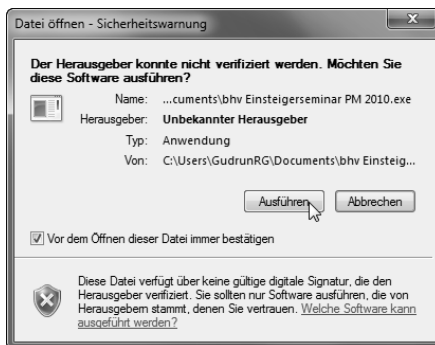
Datei öffnen - Sicherheitswarnung

Der Herausgeber konnte nicht verifiziert werden. Möchten Sie diese Software ausführen?

Name: ...cuments\bhv Einsteigerseminar PM 2010.exe
Herausgeber: Unbekannter Herausgeber
Typ: Anwendung
Von: C:\Users\GudrunRG\Documents\bhv Einsteig...

Ausführen Abbrechen

Vor dem Öffnen dieser Datei immer bestätigen

Diese Datei verfügt über keine gültige digitale Signatur, die den Herausgeber verifiziert. Sie sollten nur Software ausführen, die von Herausgebern stammt, denen Sie vertrauen. Welche Software kann ausgeführt werden?